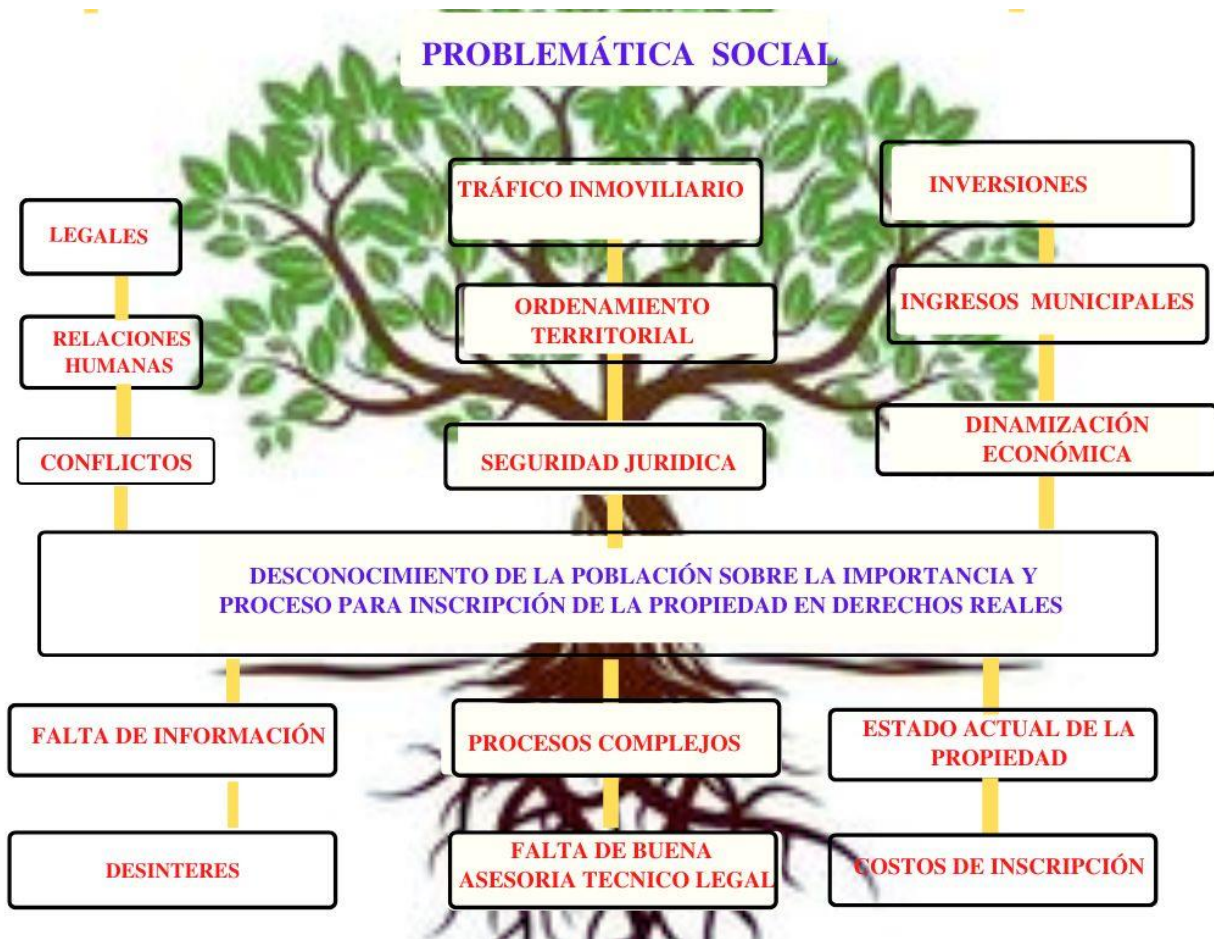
PROBLEMÁTICA SOCIAL

LEGALES

RELACIONES HUMANAS

CONFLICTOS

TRÁFICO INMOVILIARIO

ORDENAMIENTO TERRITORIAL

SEGURIDAD JURIDICA

INVERSIONES

INGRESOS MUNICIPALES

DINAMIZACIÓN ECONÓMICA

DESCONOCIMIENTO DE LA POBLACIÓN SOBRE LA IMPORTANCIA Y PROCESO PARA INSCRIPCIÓN DE LA PROPIEDAD EN DERECHOS REALES

FALTA DE INFORMACIÓN

DESINTERES

PROCESOS COMPLEJOS

FALTA DE BUENA ASESORIA TECNICO LEGAL

ESTADO ACTUAL DE LA PROPIEDAD

COSTOS DE INSCRIPCIÓN